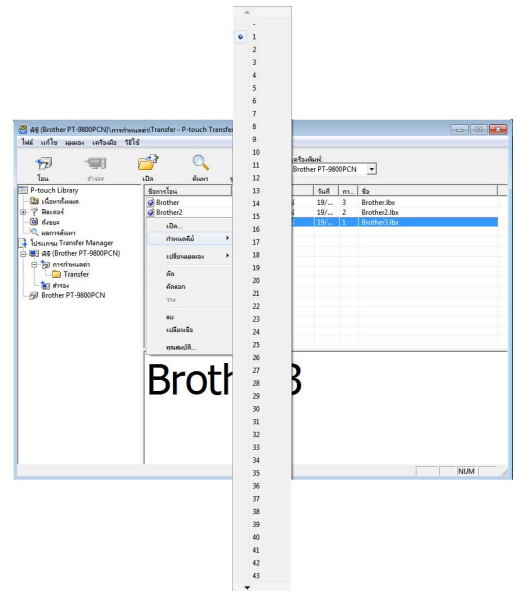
พีซี (Brother PT-9800PCN)\การกำหนดค่า\Transfer - P-touch Transfer

ไฟล์ แก้ไข มุมมอง เครื่องมือ วิธีใช้

โอน สำรอง เปิด ค้นหา

เครื่องพิมพ์
Brother PT-9800PCN

P-touch Library
เนื้อหาทั้งหมด
ตัวกรอง
ถังขยะ
ผลการค้นหา
โปรแกรม Transfer Manager
พีซี (Brother PT-9800PCN)
การกำหนดค่า
Transfer
สำรอง
Brother PT-9800PCN

ชื่อการโอน
Brother
Brother2

| วันที่ | ก... | ชื่อ |
|---|---|---|
| 19/... | 3 | Brother.lbx |
| 19/... | 2 | Brother2.lbx |
| 19/... | 1 | Brother3.lbx |

เปิด...
กำหนดคีย์
เปลี่ยนมุมมอง
ตัด
คัดลอก
วาง
ลบ
เปลี่ยนชื่อ
คุณสมบัติ...

Broth 3

-
1
2
3
4
5
6
7
8
9
10
11
12
13
14
15
16
17
18
19
20
21
22
23
24
25
26
27
28
29
30
31
32
33
34
35
36
37
38
39
40
41
42
43

NUM